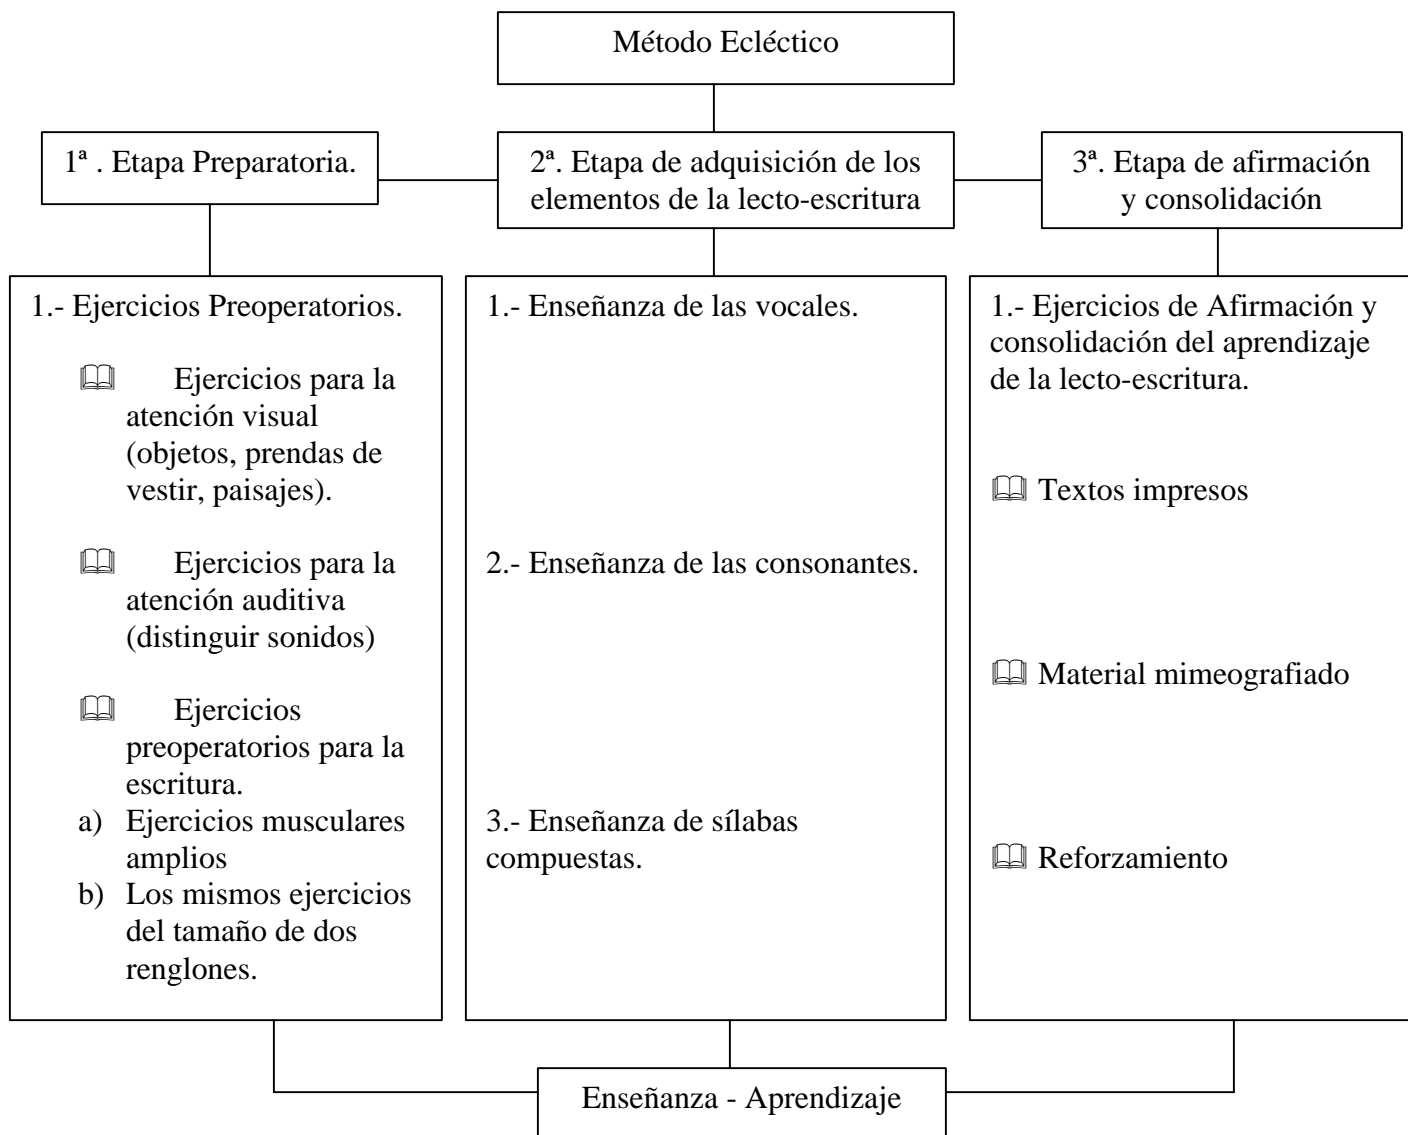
Método Ecléctico

1ª . Etapa Preparatoria.

2ª. Etapa de adquisición de los elementos de la lecto-escritura

3ª. Etapa de afirmación y consolidación

1.- Ejercicios Preoperatorios.

📖 Ejercicios para la atención visual (objetos, prendas de vestir, paisajes).

📖 Ejercicios para la atención auditiva (distinguir sonidos)

📖 Ejercicios preoperatorios para la escritura.

a) Ejercicios musculares amplios

b) Los mismos ejercicios del tamaño de dos renglones.

1.- Enseñanza de las vocales.

2.- Enseñanza de las consonantes.

3.- Enseñanza de sílabas compuestas.

1.- Ejercicios de Afirmación y consolidación del aprendizaje de la lecto-escritura.

📖 Textos impresos

📖 Material mimeografiado

📖 Reforzamiento

Enseñanza - Aprendizaje